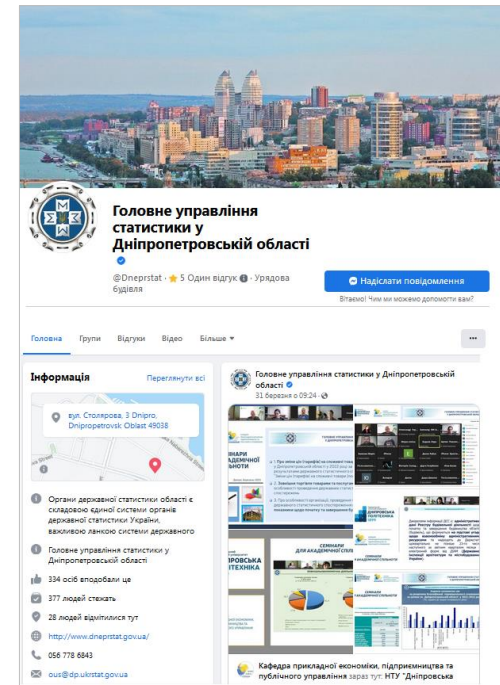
Головне управління статистики у Дніпропетровській області

@Dneprstat · ★ 5 Один відгук · Урядова будівля

Надіслати повідомлення

Вітаємо! Чим ми можемо допомогти вам?

Головна Групи Відгуки Відео Більше ▾

...

Інформація

Переглянути всі

вул. Столярова, 3 Dnipro, Dnipropetrovsk Oblast 49038

Органи державної статистики області є складовою єдиної системи органів державної статистики України, важливою ланкою системи державного

Головне управління статистики у Дніпропетровській області

334 осіб вподобали це

377 людей стежать

28 людей відмітилися тут

http://www.dneprstat.gov.ua/

056 778 6843

ous@dp.ukrstat.gov.ua

Головне управління статистики у Дніпропетровській області

31 березня о 09:24 ·

СЕМІНАРИ ДЛЯ АКАДЕМІЧНОЇ СПІЛЬНОТИ

ДНІПРОВСЬКА ПОЛІТЕХНІКА

Кафедра прикладної економіки, підприємництва та публічного управління зараз тут: НТУ "Дніпровська